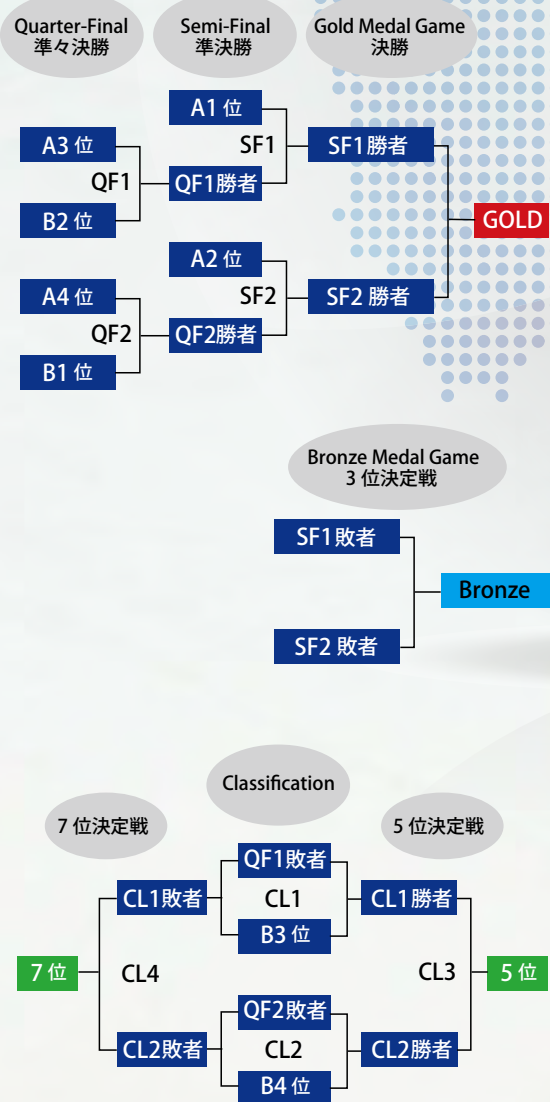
Quarter-Final
準々決勝

Semi-Final
準決勝

Gold Medal Game
決勝

A1 位

SF1

SF1勝者

A3 位

QF1

QF1勝者

B2 位

GOLD

A2 位

SF2

SF2 勝者

A4 位

QF2

QF2勝者

B1 位

Bronze Medal Game
3 位決定戦

SF1敗者

Bronze

SF2 敗者

Classification

7 位決定戦

5 位決定戦

QF1敗者

CL1敗者

CL1

CL1勝者

B3 位

7 位

CL4

CL3

5 位

QF2敗者

CL2敗者

CL2

CL2勝者

B4 位